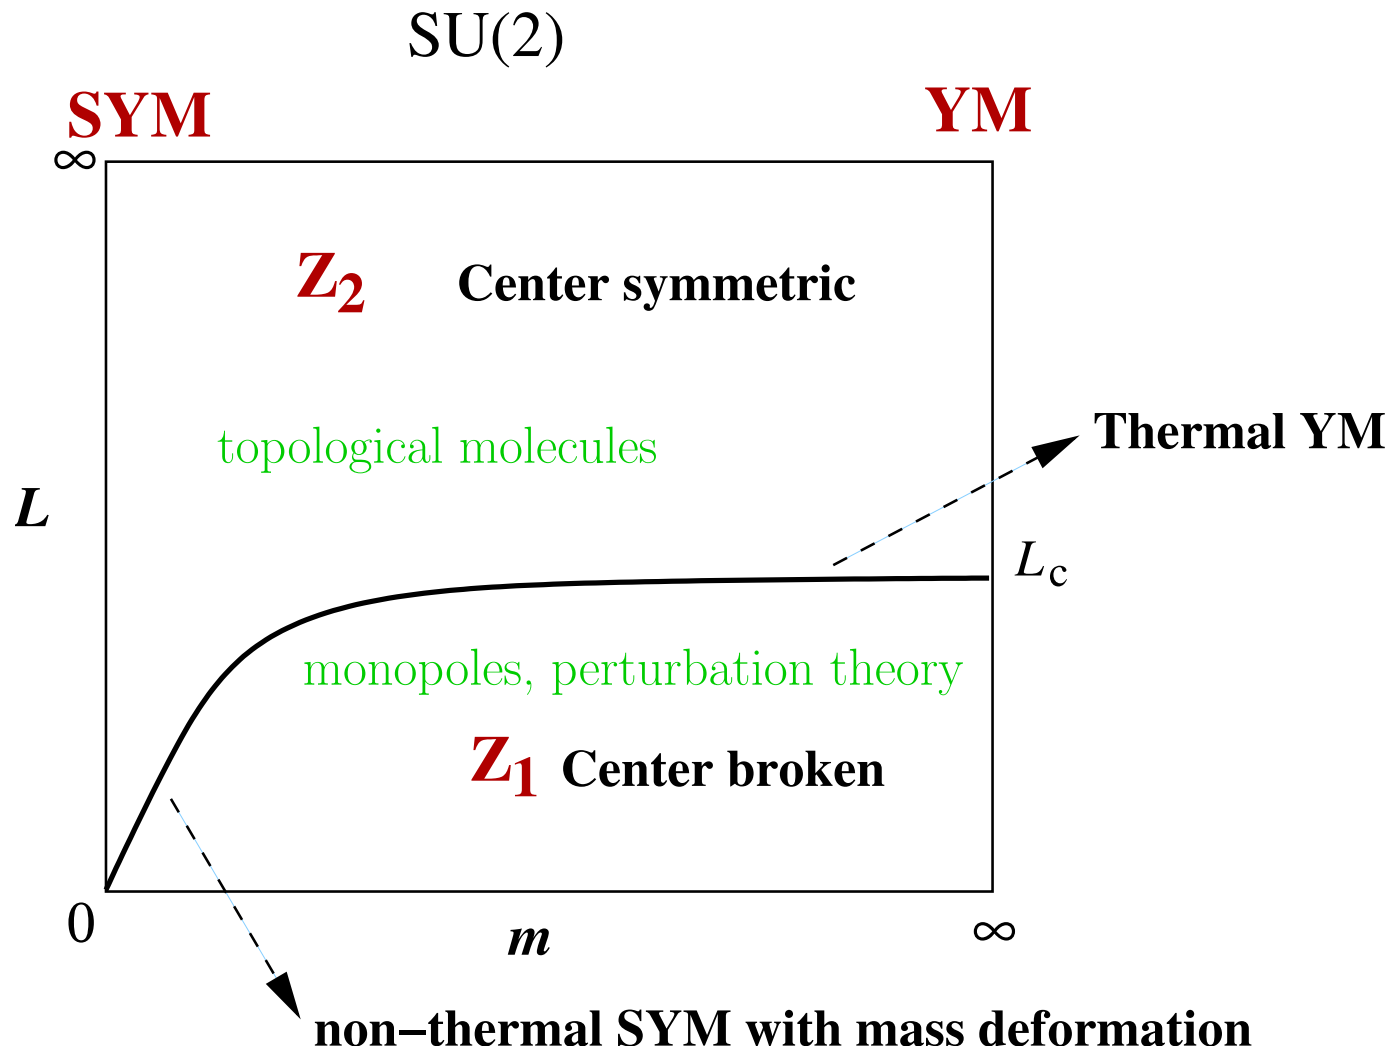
SU(2)

SYM

YM

$\infty$

$Z_2$ Center symmetric

topological molecules

Thermal YM

$L$

$L_c$

monopoles, perturbation theory

$Z_1$ Center broken

0

$m$

$\infty$

non−thermal SYM with mass deformation